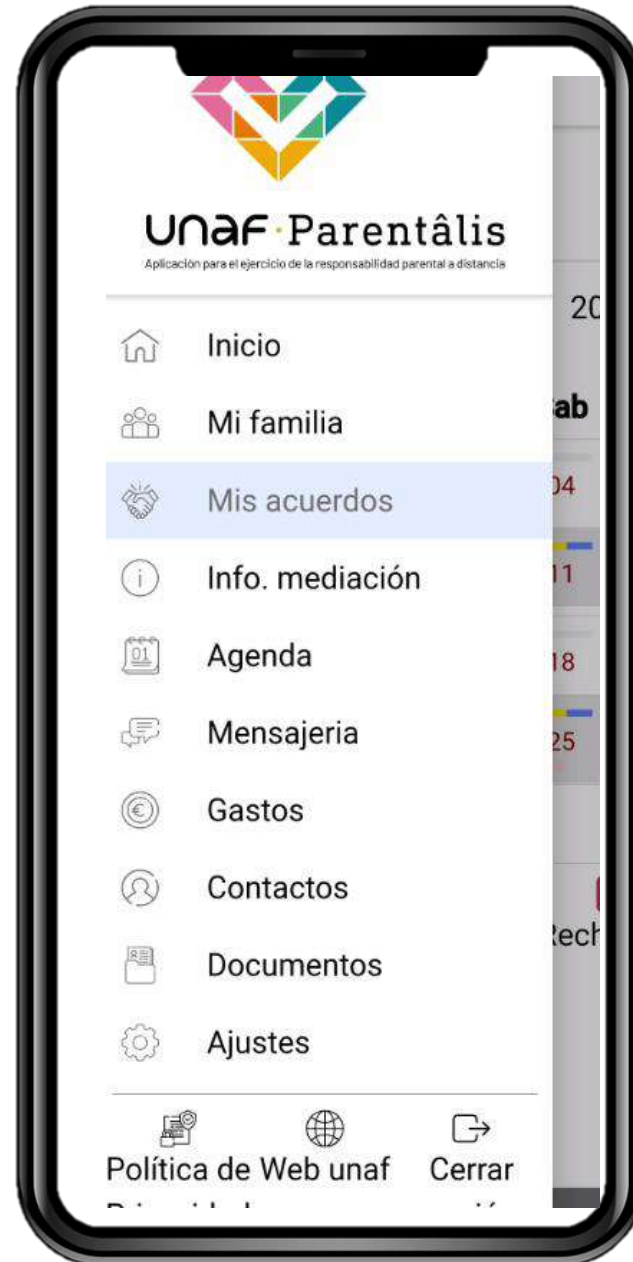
unaf·Parentâlis
Aplicación para el ejercicio de la responsabilidad parental a distancia

20
ab
04
11
18
25
Rech

Inicio
Mi familia
Mis acuerdos
Info. mediación
01
Agenda
Mensajeria
Gastos
Contactos
Documentos
Ajustes

Política de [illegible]
Web unaf
Cerrar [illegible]